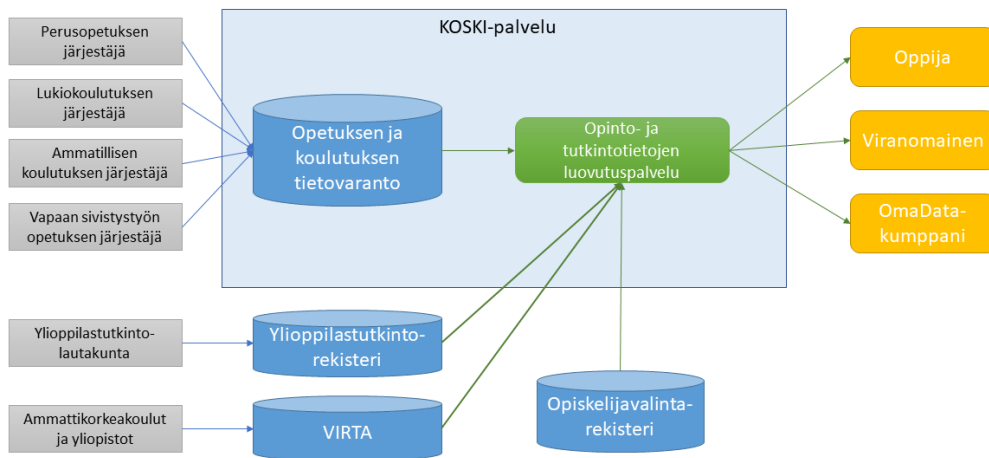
Perusopetuksen järjestäjä

Lukiokoulutuksen järjestäjä

Ammatillisen koulutuksen järjestäjä

Vapaan sivistystyön opetuksen järjestäjä

KOSKI-palvelu

Opetuksen ja koulutuksen tietovaranto

Opinto- ja tutkintotietojen luovutuspalvelu

Oppija

Viranomainen

OmaData-kumppani

Ylioppilastutkinto-lautakunta

Ylioppilastutkinto-rekisteri

Ammattikorkeakoulut ja yliopistot

VIRTA

Opiskelijavalinta-rekisteri